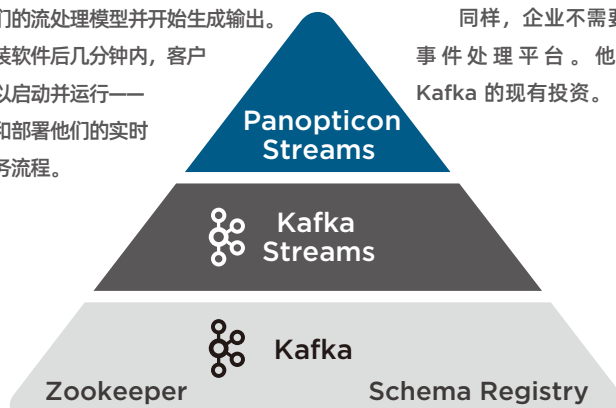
门的流处理模型并开始生成输出。装软件后几分钟内，客户以启动并运行——和部署他们的实时务流程。

同样，企业不需要事件处理平台。他Kafka 的现有投资。

Panopticon Streams

Kafka Streams

Kafka

Zookeeper

Schema Registry